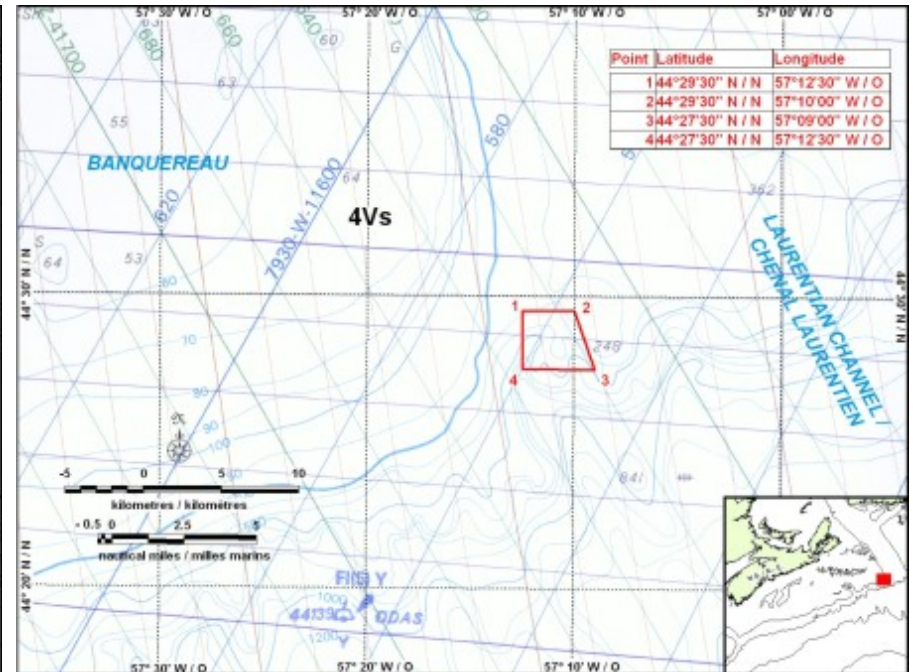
57° 30' W / O
57° 20' W / O
57° 10' W / O
57° 00' W / O

| Point | Latitude | Longitude |
|---|---|---|
| 1 | 44°29'30" N / N | 57°12'30" W / O |
| 2 | 44°29'30" N / N | 57°10'00" W / O |
| 3 | 44°27'30" N / N | 57°09'00" W / O |
| 4 | 44°27'30" N / N | 57°12'30" W / O |

SH-41700
680
660
640
60
G
63
55
580
BANQUEREAU
7930-W-11600
620
64
4Vs
362
LAURENTIAN CHANNEL / CHENAL LAURENTIEN
64
53
80
44° 30' N / N
1
2
248
4
3
10
80
90
100
841
-5
0
5
10
kilometres / kilomètres
0.5
0
2.5
5
nautical miles / milles marins
44° 20' N / N
FIIS Y
1000
44139
ODAS
1200
57° 30' W / O
57° 20' W / O
57° 10' W / O